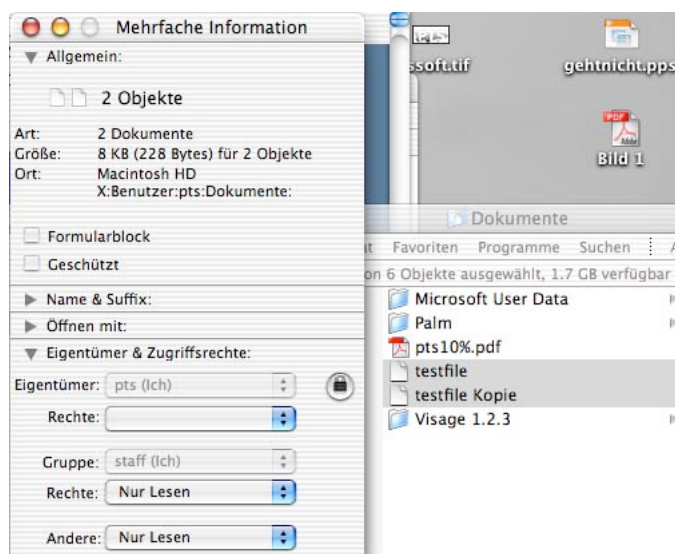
Mehrfache Information

Allgemein:

2 Objekte

Art: 2 Dokumente
Größe: 8 KB (228 Bytes) für 2 Objekte
Ort: Macintosh HD X:Benutzer:pts:Dokumente:

Formularblock

Geschützt

Name & Suffix:

Öffnen mit:

Eigentümer & Zugriffsrechte:

Eigentümer: pts (Ich)

Rechte:

Gruppe: staff (Ich)

Rechte: Nur Lesen

Andere: Nur Lesen

ssoft.tif

gehtnicht.pps

Bild 1

Dokumente

t Favoriten Programme Suchen

on 6 Objekte ausgewählt, 1.7 GB verfügbar

Microsoft User Data
Palm
pts10%.pdf
testfile
testfile Kopie
Visage 1.2.3